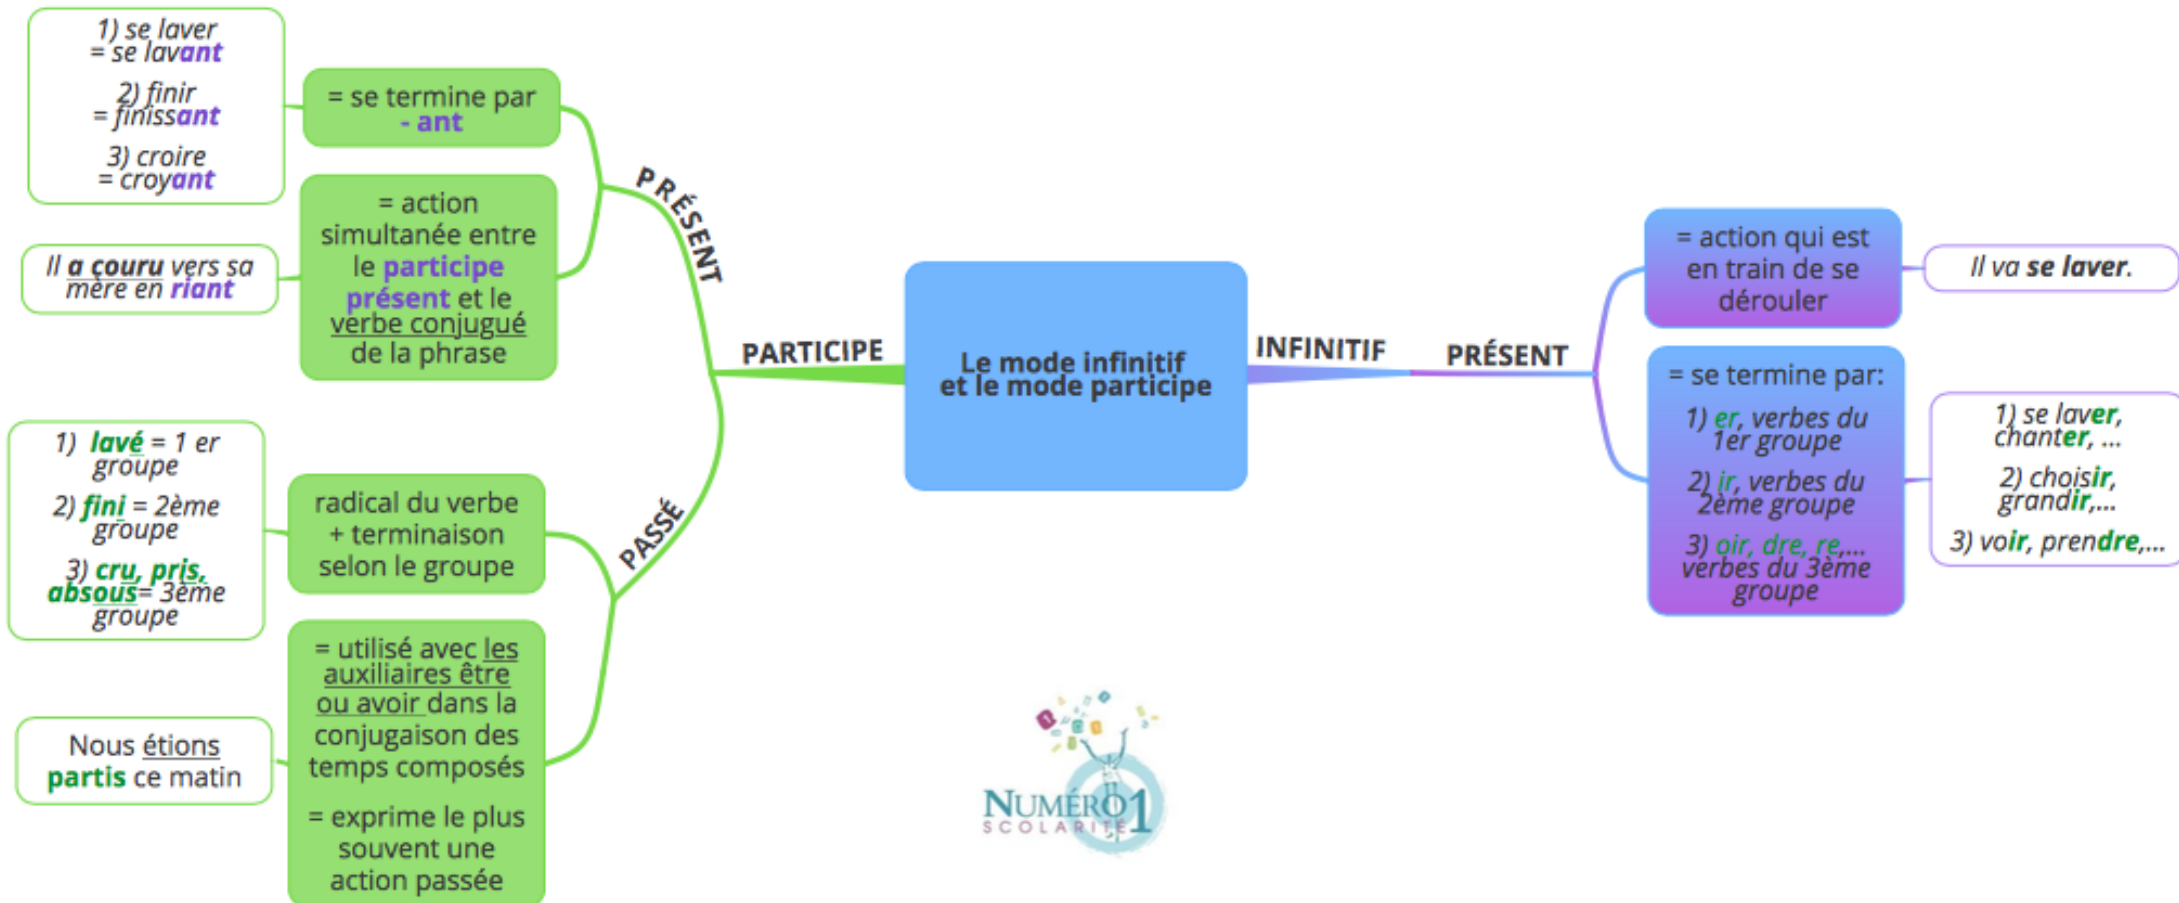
Le mode infinitif et le mode participe

PARTICIPE

PRÉSENT

= se termine par - ant

1) se laver = se lavant

2) finir = finissant

3) croire = croyant

= action simultanée entre le participe présent et le verbe conjugué de la phrase

Il a couru vers sa mère en riant

PASSÉ

radical du verbe + terminaison selon le groupe

1) lavé = 1 er groupe

2) fini = 2ème groupe

3) cru, pris, absous= 3ème groupe

= utilisé avec les auxiliaires être ou avoir dans la conjugaison des temps composés

= exprime le plus souvent une action passée

Nous étions partis ce matin

INFINITIF

PRÉSENT

= action qui est en train de se dérouler

Il va se laver.

= se termine par:

1) er, verbes du 1er groupe

2) ir, verbes du 2ème groupe

3) oir, dre, re,... verbes du 3ème groupe

1) se laver, chanter, ...

2) choisir, grandir,...

3) voir, prendre,...

NUMÉRO 1 SCOLARITÉ